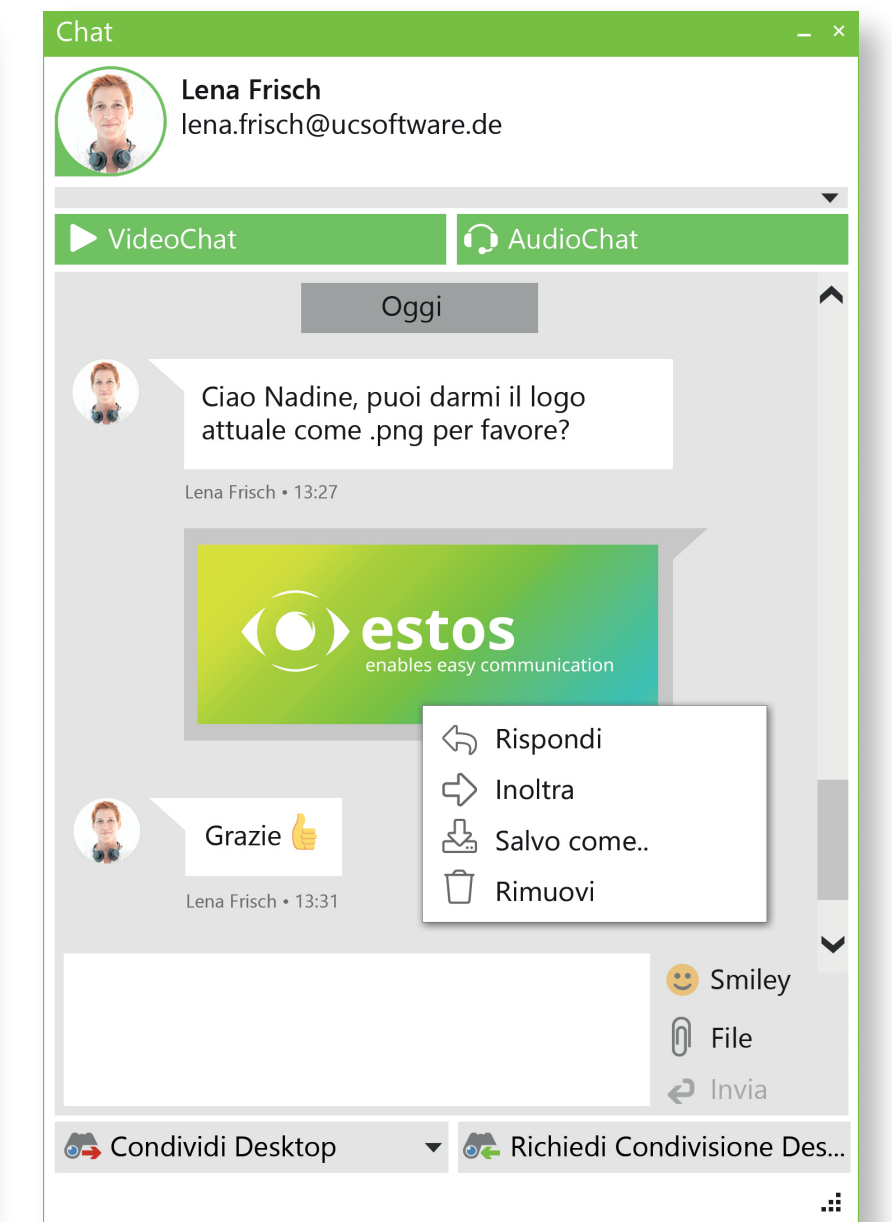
Chat

Lena Frisch
lena.frisch@ucsoftware.de

VideoChat
AudioChat

Oggi

Ciao Nadine, puoi darmi il logo attuale come .png per favore?

Lena Frisch • 13:27

estos
enables easy communication

Rispondi
Inoltra
Salvo come..
Rimuovi

Grazie 👍

Lena Frisch • 13:31

Smiley
File
Invia

Condividi Desktop
Richiedi Condivisione Des...